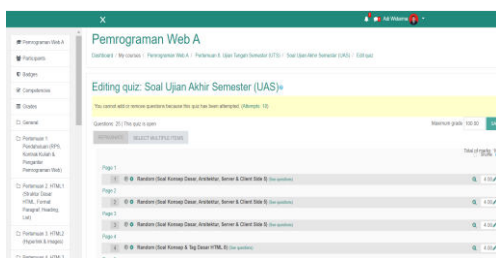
X

Adi Widarma

Pemrograman Web A
Participants
Badges
Competencies
Grades
General
Pertemuan 1: Pendahuluan (RPS, Kontrak Kuliah & Pengantar Pemrograman Web)
Pertemuan 2: HTML 1 (Struktur Dasar HTML, Format Paragraf, Heading, List)
Pertemuan 3: HTML 2 (Hyperlink & Images)
Pertemuan 4: HTML 3

Pemrograman Web A

Dashboard / My courses / Pemrograman Web A / Pertemuan 8: Ujian Tengah Semester (UTS) / Soal Ujian Akhir Semester (UAS) / Edit quiz

Editing quiz: Soal Ujian Akhir Semester (UAS)

You cannot add or remove questions because this quiz has been attempted. (Attempts: 13)

Questions: 25 | This quiz is open

Maximum grade 100.00

REPAGINATE SELECT MULTIPLE ITEMS

Total of marks: 10
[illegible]

Page 1
1 Random (Soal Konsep Dasar, Arsitektur, Server & Client Side I) (See questions) 4.00
Page 2
2 Random (Soal Konsep Dasar, Arsitektur, Server & Client Side I) (See questions) 4.00
Page 3
3 Random (Soal Konsep Dasar, Arsitektur, Server & Client Side I) (See questions) 4.00
Page 4
4 Random (Soal Konsep & Tag Dasar HTML I) (See questions) 4.00